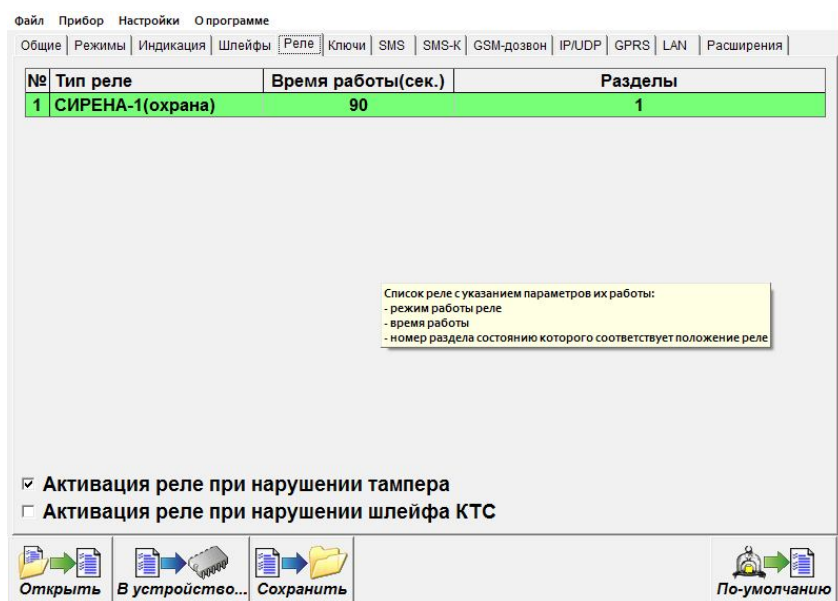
Файл Прибор Настройки О программе

Общие | Режимы | Индикация | Шлейфы | Реле | Ключи | SMS | SMS-К | GSM-дозвон | IP/UDP | GPRS | LAN | Расширения

| № | Тип реле | Время работы(сек.) | Разделы |
|---|---|---|---|
| 1 | СИРЕНА-1(охрана) | 90 | 1 |

Список реле с указанием параметров их работы:
- режим работы реле
- время работы
- номер раздела состоянию которого соответствует положение реле

☑ Активация реле при нарушении тампера
☐ Активация реле при нарушении шлейфа КТС

Открыть | В устройство... | Сохранить | По-умолчанию